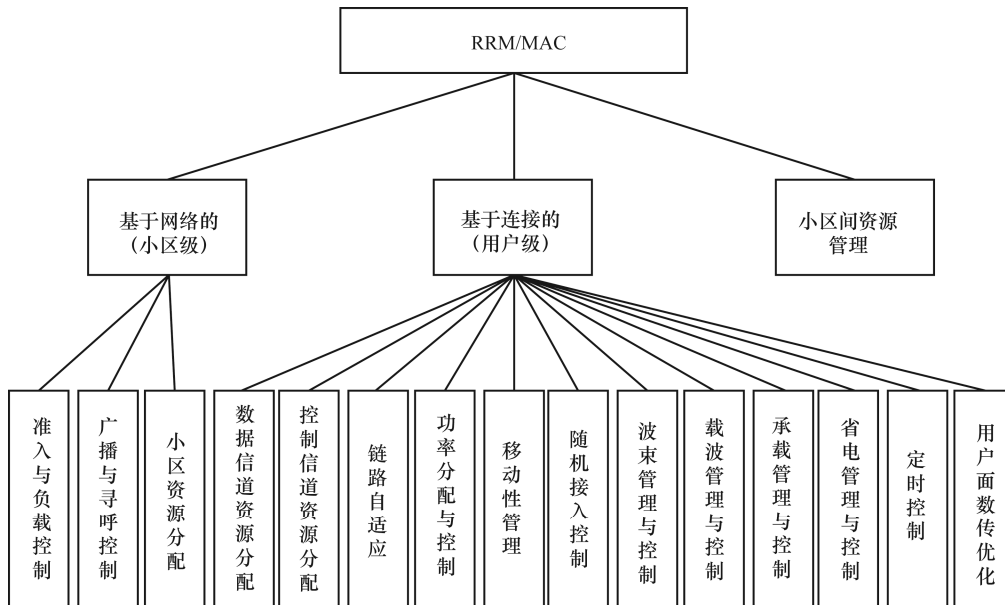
RRM/MAC

基于网络的（小区级）

基于连接的（用户级）

小区间资源管理

准入与负载控制

广播与寻呼控制

小区资源分配

数据信道资源分配

控制信道资源分配

链路自适应

功率分配与控制

移动性管理

随机接入控制

波束管理与控制

载波管理与控制

承载管理与控制

省电管理与控制

定时控制

用户面数传优化